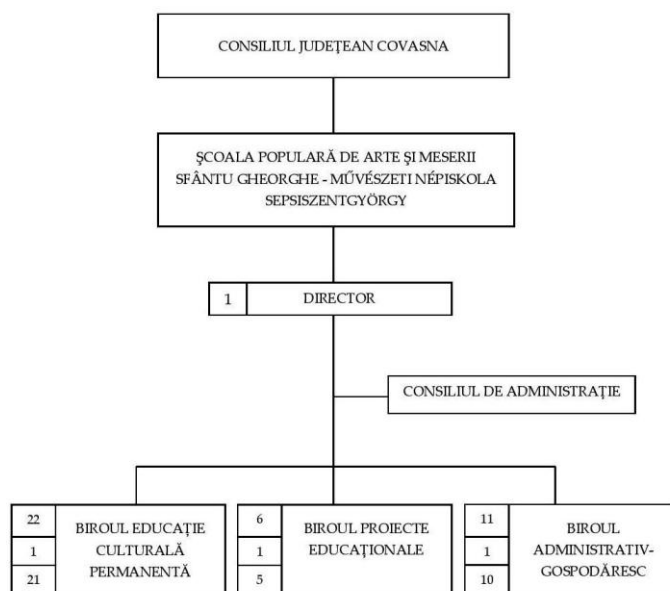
CONSILIUL JUDEŢEAN COVASNA

ŞCOALA POPULARĂ DE ARTE ŞI MESERII SFÂNTU GHEORGHE - MŰVÉSZETI NÉPISKOLA SEPSISZENTGYÖRGY

1 DIRECTOR

CONSILIUL DE ADMINISTRAŢIE

22
1
21
BIROUL EDUCAŢIE CULTURALĂ PERMANENTĂ

6
1
5
BIROUL PROIECTE EDUCAŢIONALE

11
1
10
BIROUL ADMINISTRATIV-GOSPODĂRESC